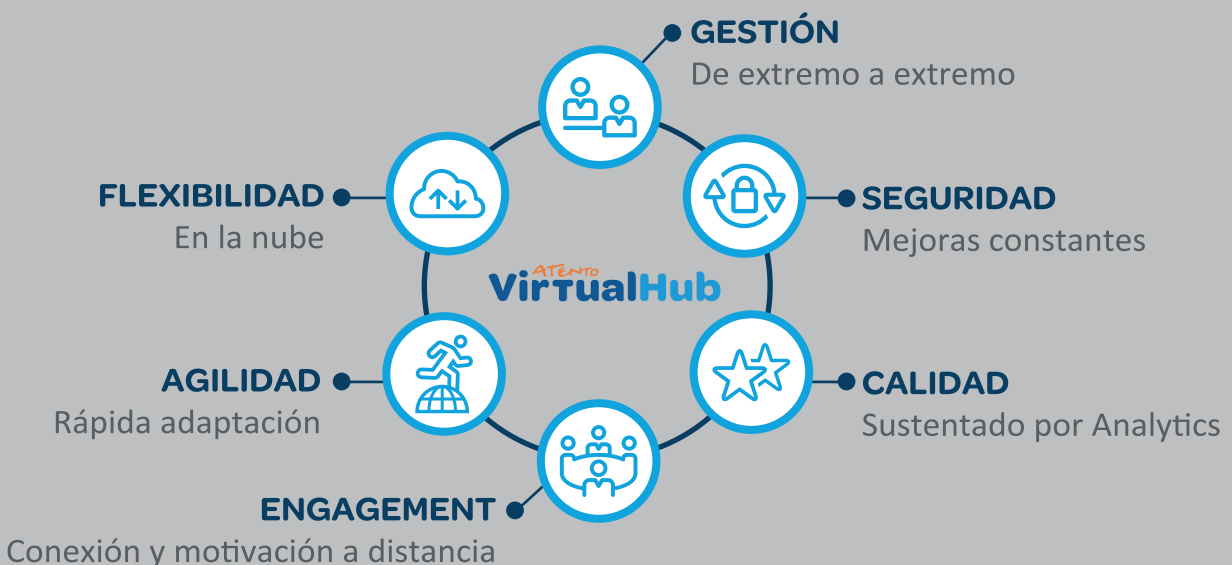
GESTIÓN
De extremo a extremo

FLEXIBILIDAD
En la nube

SEGURIDAD
Mejoras constantes

ATENTO
VirtualHub

AGILIDAD
Rápida adaptación

CALIDAD
Sustentado por Analytics

ENGAGEMENT
Conexión y motivación a distancia